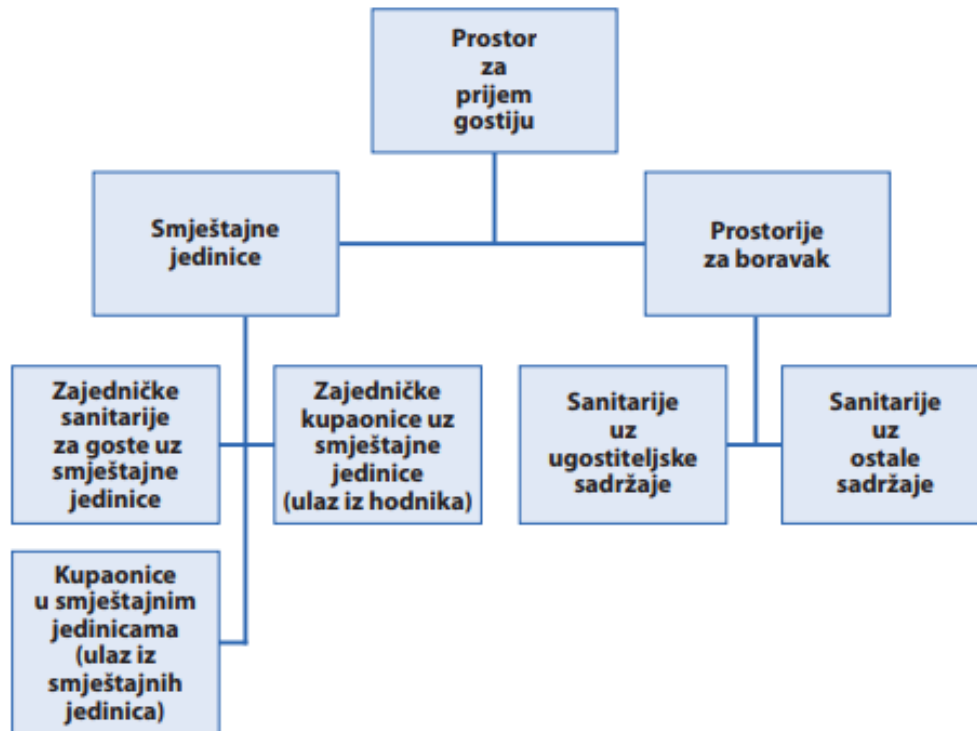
Prostor za prijem gostiju

Smještajne jedinice

Prostorije za boravak

Zajedničke sanitarije za goste uz smještajne jedinice

Zajedničke kupaonice uz smještajne jedinice (ulaz iz hodnika)

Kupaonice u smještajnim jedinicama (ulaz iz smještajnih jedinica)

Sanitarije uz ugostiteljske sadržaje

Sanitarije uz ostale sadržaje